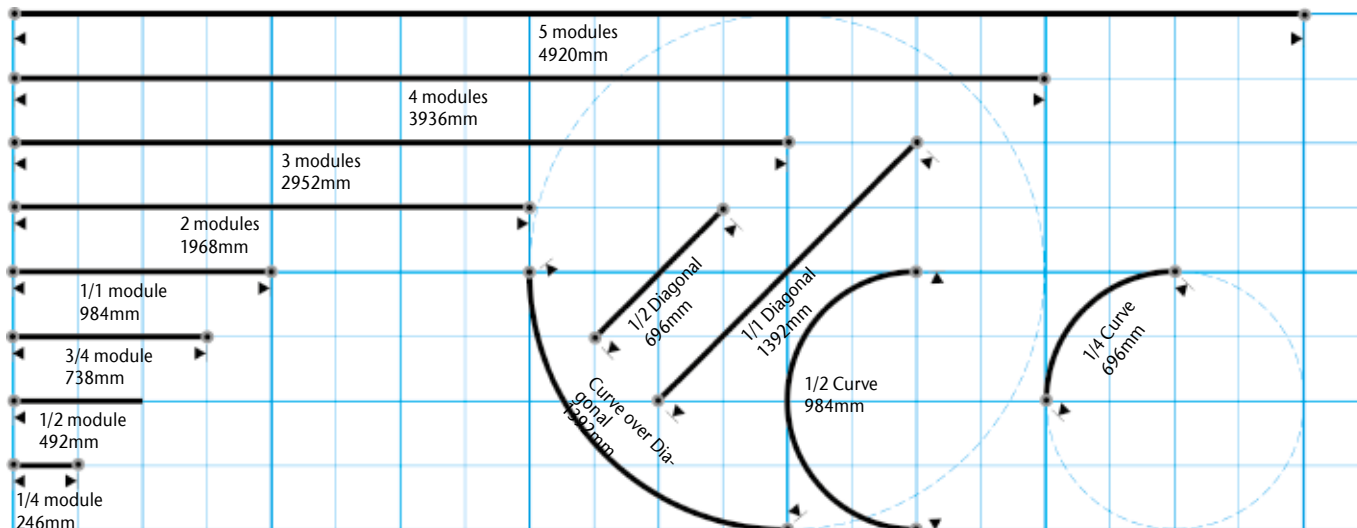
5 modules
4920mm

4 modules
3936mm

3 modules
2952mm

2 modules
1968mm

1/1 module
984mm

3/4 module
738mm

1/2 module
492mm

1/4 module
246mm

1/2 Diagonal
696mm

1/1 Diagonal
1392mm

Curve over Diagonal
1392mm

1/2 Curve
984mm

1/4 Curve
696mm